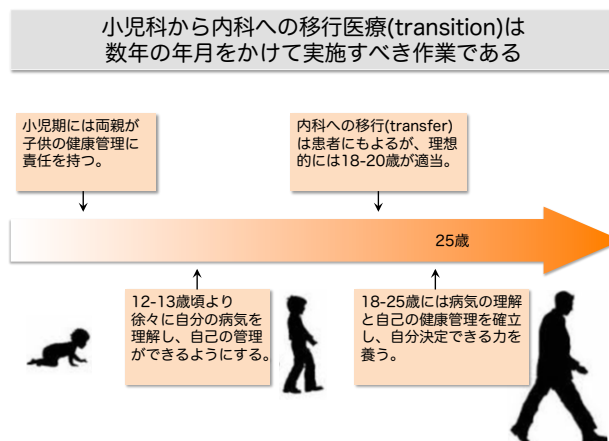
小児科から内科への移行医療(transition)は
数年の年月をかけて実施すべき作業である

小児期には両親が子供の健康管理に責任を持つ。

内科への移行(transfer)は患者にもよるが、理想的には18-20歳が適当。

25歳

12-13歳頃より徐々に自分の病気を理解し、自己の管理ができるようにする。

18-25歳には病気の理解と自己の健康管理を確立し、自分決定できる力を養う。